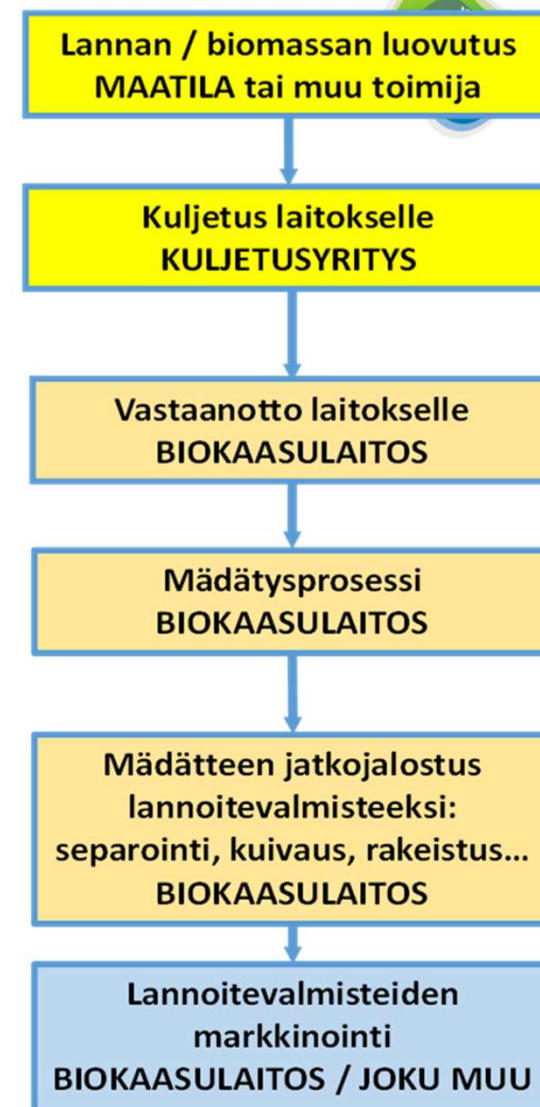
Lannan / biomassan luovutus
MAATILA tai muu toimija

Kuljetus laitokselle
KULJETUSYRITYS

Vastaanotto laitokselle
BIOKAASULAITOS

Mädätysprosessi
BIOKAASULAITOS

Mädätteen jatkojalostus lannoitevalmisteeksi: separointi, kuivaus, rakeistus…
BIOKAASULAITOS

Lannoitevalmisteiden markkinointi
BIOKAASULAITOS / JOKU MUU